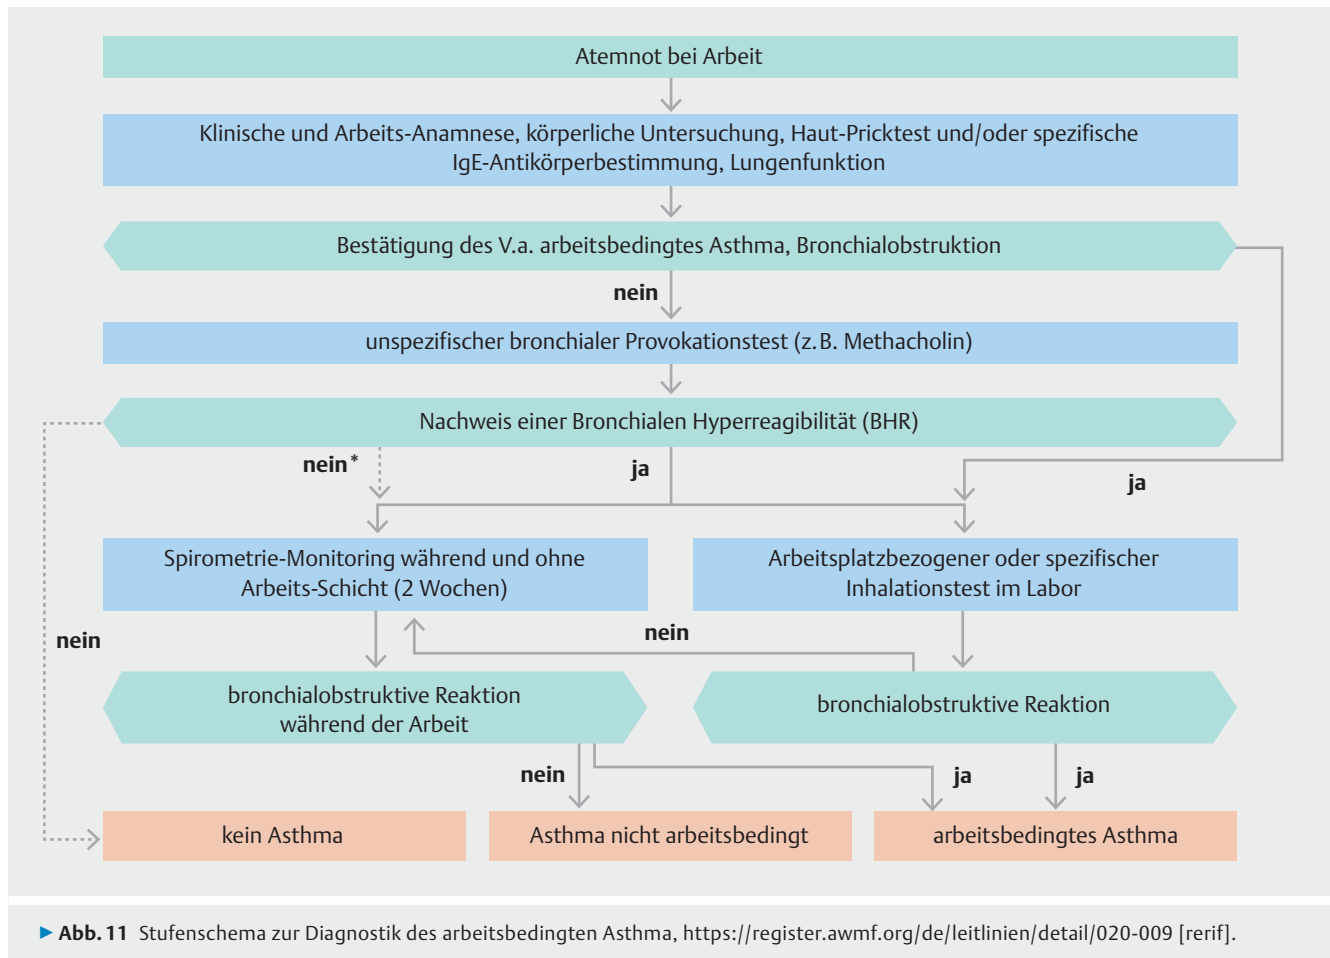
Atemnot bei Arbeit

Klinische und Arbeits-Anamnese, körperliche Untersuchung, Haut-Pricktest und/oder spezifische IgE-Antikörperbestimmung, Lungenfunktion

Bestätigung des V.a. arbeitsbedingtes Asthma, Bronchialobstruktion

nein

unspezifischer bronchialer Provokationstest (z. B. Methacholin)

Nachweis einer Bronchialen Hyperreagibilität (BHR)

nein*

ja

ja

Spirometrie-Monitoring während und ohne Arbeits-Schicht (2 Wochen)

Arbeitsplatzbezogener oder spezifischer Inhalationstest im Labor

nein

nein

bronchialobstruktive Reaktion während der Arbeit

bronchialobstruktive Reaktion

nein

ja

ja

kein Asthma

Asthma nicht arbeitsbedingt

arbeitsbedingtes Asthma

▶ Abb. 11 Stufenschema zur Diagnostik des arbeitsbedingten Asthma, https://register.awmf.org/de/leitlinien/detail/020-009 [rerif].